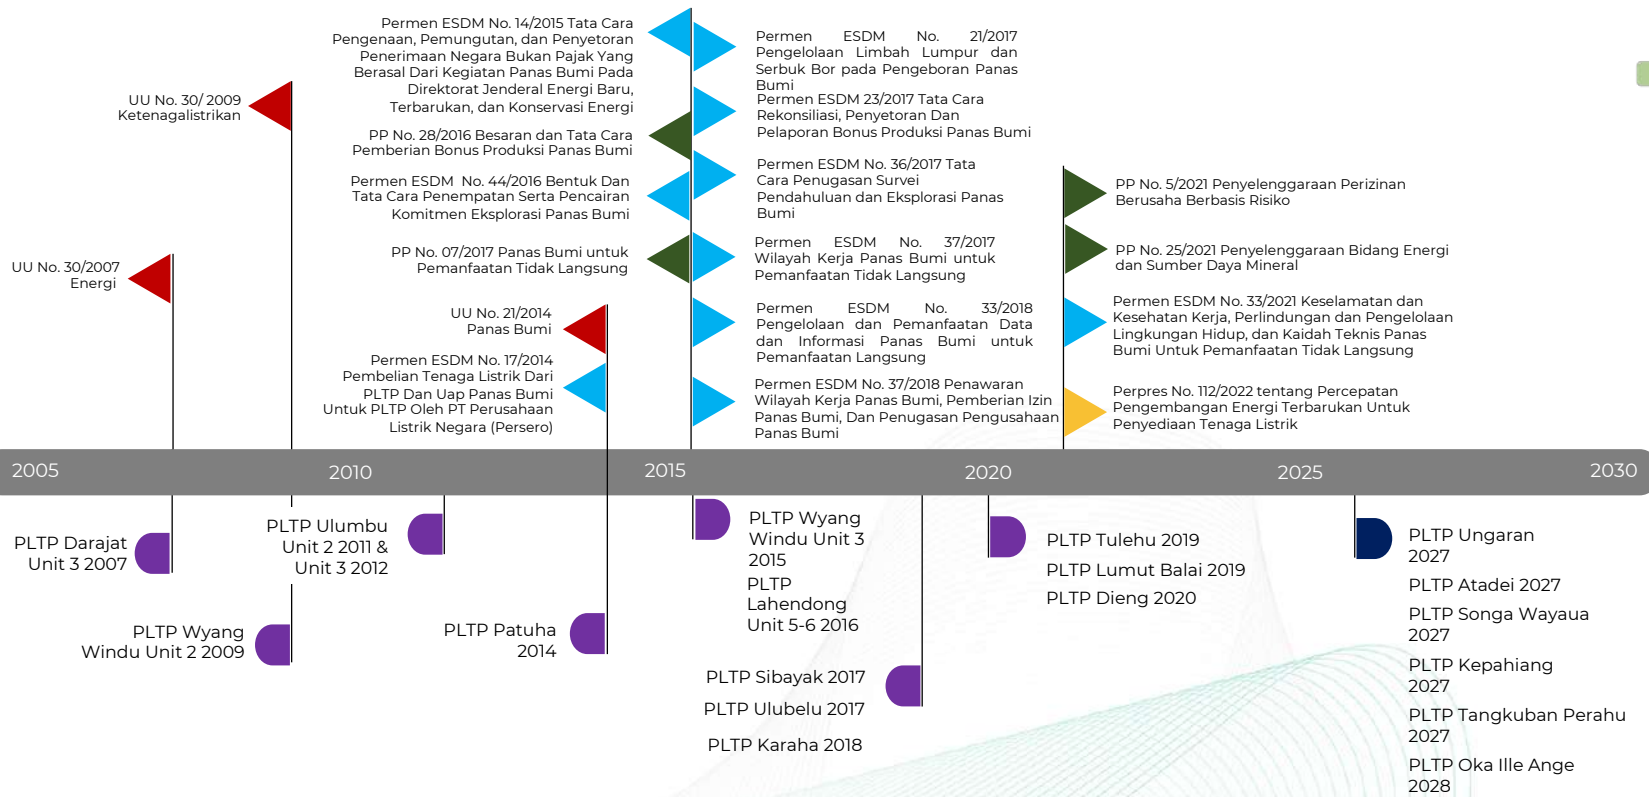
UU No. 30/2007 Energi

UU No. 30/ 2009 Ketenagalistrikan

Permen ESDM No. 14/2015 Tata Cara Pengenaan, Pemungutan, dan Penyetoran Penerimaan Negara Bukan Pajak Yang Berasal Dari Kegiatan Panas Bumi Pada Direktorat Jenderal Energi Baru, Terbarukan, dan Konservasi Energi

PP No. 28/2016 Besaran dan Tata Cara Pemberian Bonus Produksi Panas Bumi

Permen ESDM No. 44/2016 Bentuk Dan Tata Cara Penempatan Serta Pencairan Komitmen Eksplorasi Panas Bumi

PP No. 07/2017 Panas Bumi untuk Pemanfaatan Tidak Langsung

UU No. 21/2014 Panas Bumi

Permen ESDM No. 17/2014 Pembelian Tenaga Listrik Dari PLTP Dan Uap Panas Bumi Untuk PLTP Oleh PT Perusahaan Listrik Negara (Persero)

Permen ESDM No. 21/2017 Pengelolaan Limbah Lumpur dan Serbuk Bor pada Pengeboran Panas Bumi

Permen ESDM 23/2017 Tata Cara Rekonsiliasi, Penyetoran Dan Pelaporan Bonus Produksi Panas Bumi

Permen ESDM No. 36/2017 Tata Cara Penugasan Survei Pendahuluan dan Eksplorasi Panas Bumi

Permen ESDM No. 37/2017 Wilayah Kerja Panas Bumi untuk Pemanfaatan Tidak Langsung

Permen ESDM No. 33/2018 Pengelolaan dan Pemanfaatan Data dan Informasi Panas Bumi untuk Pemanfaatan Langsung

Permen ESDM No. 37/2018 Penawaran Wilayah Kerja Panas Bumi, Pemberian Izin Panas Bumi, Dan Penugasan Pengusahaan Panas Bumi

PP No. 5/2021 Penyelenggaraan Perizinan Berusaha Berbasis Risiko

PP No. 25/2021 Penyelenggaraan Bidang Energi dan Sumber Daya Mineral

Permen ESDM No. 33/2021 Keselamatan dan Kesehatan Kerja, Perlindungan dan Pengelolaan Lingkungan Hidup, dan Kaidah Teknis Panas Bumi Untuk Pemanfaatan Tidak Langsung

Perpres No. 112/2022 tentang Percepatan Pengembangan Energi Terbarukan Untuk Penyediaan Tenaga Listrik

2005 2010 2015 2020 2025 2030

PLTP Darajat Unit 3 2007

PLTP Wyang Windu Unit 2 2009

PLTP Ulumbu Unit 2 2011 & Unit 3 2012

PLTP Patuha 2014

PLTP Wyang Windu Unit 3 2015
PLTP Lahendong Unit 5-6 2016

PLTP Sibayak 2017
PLTP Ulubelu 2017
PLTP Karaha 2018

PLTP Tulehu 2019
PLTP Lumut Balai 2019
PLTP Dieng 2020

PLTP Ungaran 2027
PLTP Atadei 2027
PLTP Songa Wayaua 2027
PLTP Kepahiang 2027
PLTP Tangkuban Perahu 2027
PLTP Oka Ille Ange 2028